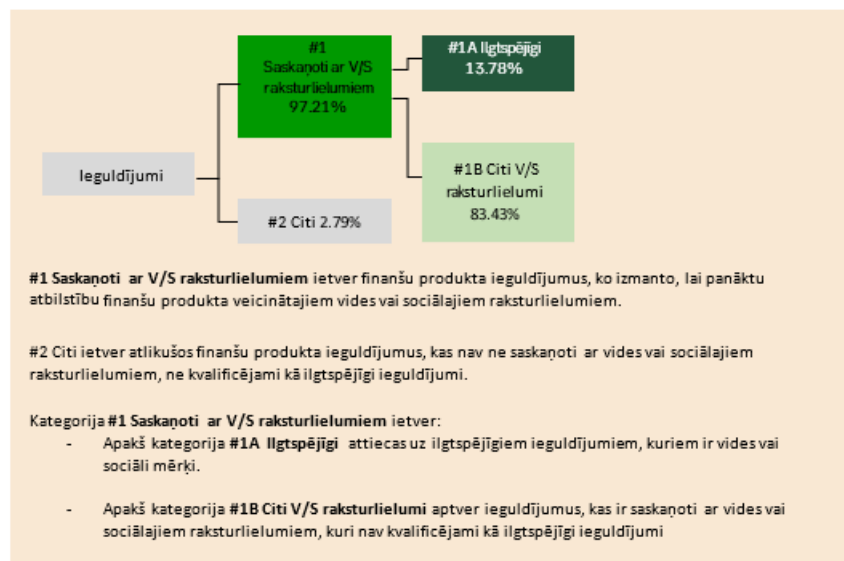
Ieguldījumi

#1 Saskaņoti ar V/S raksturlielumiem 97.21%

#2 Citi 2.79%

#1A Ilgtspējīgi 13.78%

#1B Citi V/S raksturlielumi 83.43%

**#1 Saskaņoti ar V/S raksturlielumiem** ietver finanšu produkta ieguldījumus, ko izmanto, lai panāktu atbilstību finanšu produkta veicinātajiem vides vai sociālajiem raksturlielumiem.

#2 Citi ietver atlikušos finanšu produkta ieguldījumus, kas nav ne saskaņoti ar vides vai sociālajiem raksturlielumiem, ne kvalificējami kā ilgtspējīgi ieguldījumi.

Kategorija **#1 Saskaņoti ar V/S raksturlielumiem** ietver:
- Apakš kategorija **#1A Ilgtspējīgi** attiecas uz ilgtspējīgiem ieguldījumiem, kuriem ir vides vai sociāli mērķi.

- Apakš kategorija **#1B Citi V/S raksturlielumi** aptver ieguldījumus, kas ir saskaņoti ar vides vai sociālajiem raksturlielumiem, kuri nav kvalificējami kā ilgtspējīgi ieguldījumi